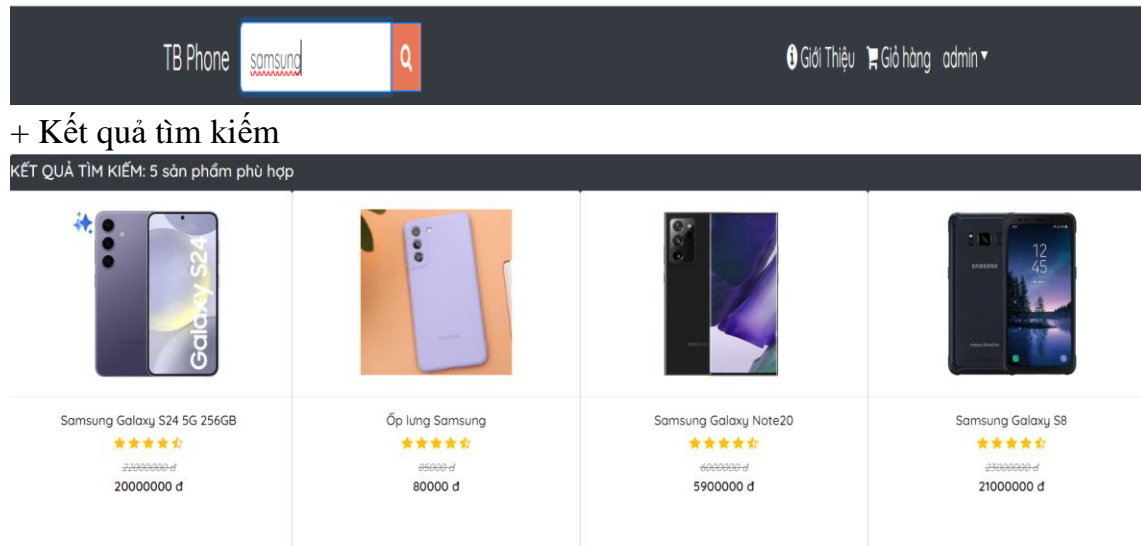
TB Phone samsung

Giới Thiệu Giỏ hàng admin

+ Kết quả tìm kiếm

KẾT QUẢ TÌM KIẾM: 5 sản phẩm phù hợp

Galaxy S24

Samsung Galaxy S24 5G 256GB
~~22000000 đ~~
20000000 đ

Ốp lưng Samsung
~~85000 đ~~
80000 đ

Samsung Galaxy Note20
~~6000000 đ~~
5900000 đ

Samsung Galaxy S8
~~23000000 đ~~
21000000 đ